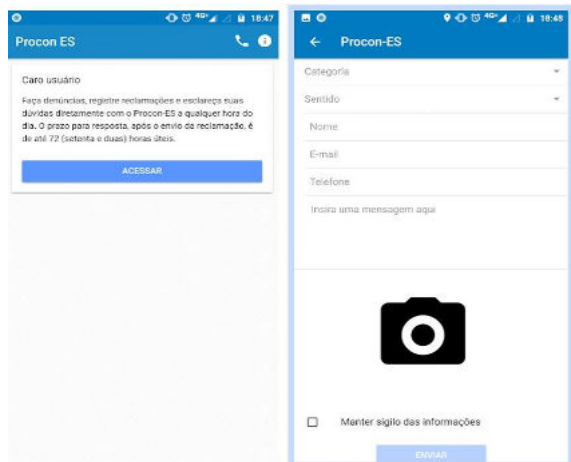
18:47

Procon ES

Caro usuário

Faça denúncias, registre reclamações e esclareça suas dúvidas diretamente com o Procon-ES a qualquer hora do dia. O prazo para resposta, após o envio da reclamação, é de até 72 (setenta e duas) horas úteis.

ACESSAR

18:48

Procon-ES

Categoria

Sentido

Nome

E-mail

Telefone

Insira uma mensagem aqui

Manter sigilo das informações

ENVIAR